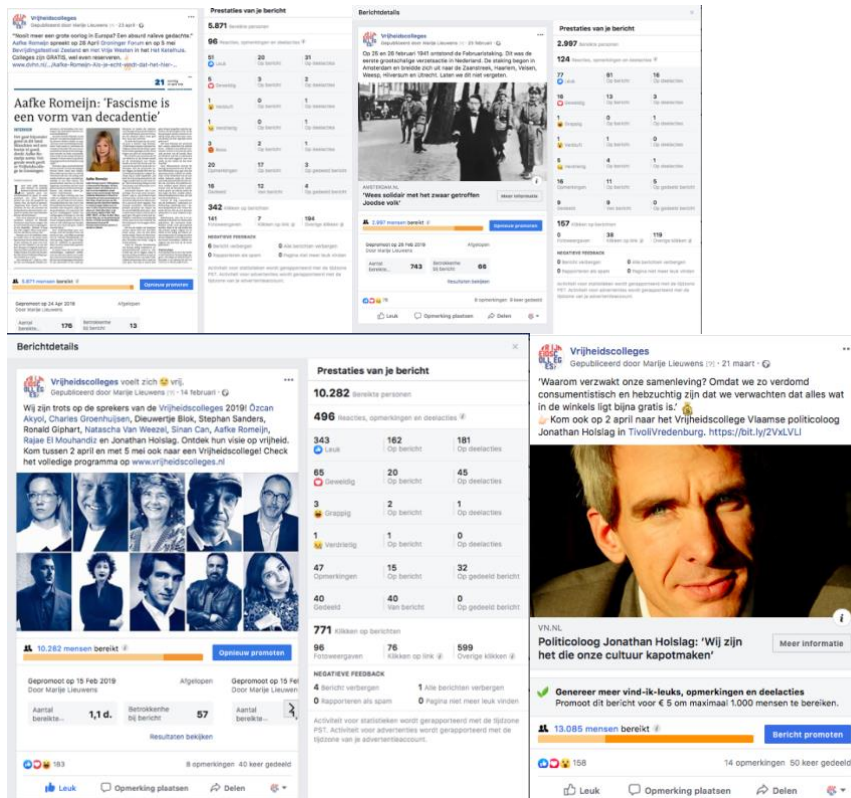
Vrijheidscolleges
Gepubliceerd door Marije Lieuwens · 23 april

"Nooit meer een grote oorlog in Europa? Een absurd naïeve gedachte." Aafke Romeijn spreekt op 26 april Groninger Forum en op 5 mei Bevrijdingsfestival Zeeland en het Vrije Westen in het Keizerhuis. Colleges zijn GRATIS, wel even reserveren.
www.dvhn.nl/.../Aafke-Romeijn-Als-je-echt-wedt-dat-het-hier-...

Aafke Romeijn: 'Fascisme is een vorm van decadentie'

5.877 mensen bereikt
Opnieuw promoten
Gepromoot op 24 Apr 2019
Door Marije Lieuwens
Afgelopen
Aantal bereikte... 176
Betrokkenheid bij bericht 13

Prestaties van je bericht
5.871 Bereikte personen
96 Reacties, opmerkingen en deelacties

| | | |
|---|---|---|
| 51 Leuk | 20 Op bericht | 31 Op deelacties |
| 5 Geweldig | 0 Op bericht | 5 Op deelacties |
| 1 Verdrietig | 0 Op bericht | 1 Op deelacties |
| 1 Verdrietig | 0 Op bericht | 1 Op deelacties |
| 3 Boos | 2 Op bericht | 1 Op deelacties |
| 20 Opmerkingen | 17 Op bericht | 3 Op gedeeld bericht |
| 16 Gedeeld | 12 Op bericht | 4 Op gedeeld bericht |

342 Klikken op berichten
141 Fotoweergaven | 7 Klikken op link | 194 Overige klikken

NEGATIEVE FEEDBACK
0 Bericht verbergen | 0 Alle berichten verbergen
0 Rapporteren als spam | 0 Pagina niet meer leuk vinden

Activiteit voor statistieken wordt gerapporteerd met de tijdzone PST. Activiteit voor advertenties wordt gerapporteerd met de tijdzone van je advertentieaccount.

Berichtdetails

Vrijheidscolleges
Gepubliceerd door Marije Lieuwens · 25 februari

Op 25 en 26 februari 1941 ontstond de Februaristaking. Dit was de eerste grootschalige verzetsactie in Nederland. De staking begon in Amsterdam en breidde zich uit naar de Zaanstreek, Haarlem, Velsen, Weesp, Hilversum en Utrecht. Laten we dit niet vergeten.

AMSTERDAM.NL
'Wees solidair met het zwaar getroffen Joodse volk'
Meer informatie

2.997 mensen bereikt
Opnieuw promoten
Gepromoot op 26 Feb 2019
Door Marije Lieuwens
Afgelopen
Aantal bereikte... 743
Betrokkenheid bij bericht 66
Resultaten bekijken

76
0 opmerkingen 0 keer gedeeld
Leuk | Opmerking plaatsen | Delen

Prestaties van je bericht
2.997 Bereikte personen
124 Reacties, opmerkingen en deelacties

| | | |
|---|---|---|
| 77 Leuk | 61 Op bericht | 16 Op deelacties |
| 16 Geweldig | 13 Op bericht | 3 Op deelacties |
| 0 Grappig | 0 Op bericht | 0 Op deelacties |
| 1 Verbaasd | 1 Op bericht | 0 Op deelacties |
| 5 Verdrietig | 4 Op bericht | 1 Op deelacties |
| 16 Opmerkingen | 11 Op bericht | 5 Op gedeeld bericht |
| 9 Gedeeld | 9 Op bericht | 0 Op gedeeld bericht |

157 Klikken op berichten
0 Fotoweergaven | 38 Klikken op link | 119 Overige klikken

NEGATIEVE FEEDBACK
0 Bericht verbergen | 0 Alle berichten verbergen
0 Rapporteren als spam | 0 Pagina niet meer leuk vinden

Activiteit voor statistieken wordt gerapporteerd met de tijdzone PST. Activiteit voor advertenties wordt gerapporteerd met de tijdzone van je advertentieaccount.

Berichtdetails

Vrijheidscolleges voelt zich 😊 vrij.
Gepubliceerd door Marije Lieuwens · 14 februari

Wij zijn trots op de sprekers van de Vrijheidscolleges 2019! Özcan Akyol, Charles Groenhuijsen, Dieuwertje Blok, Stephan Sanders, Ronald Giphart, Natascha Van Weezel, Sinan Can, Aafke Romeijn, Rajae El Mouhandiz en Jonathan Holslag. Ontdek hun visie op vrijheid. Kom tussen 2 april en 5 mei ook naar een Vrijheidscollege! Check het volledige programma op www.vrijheidscolleges.nl

10.282 mensen bereikt
Opnieuw promoten
Gepromoot op 15 Feb 2019
Door Marije Lieuwens
Afgelopen
Aantal bereikte... 1,1 d.
Betrokkenheid bij bericht 57
Resultaten bekijken
Gepromoot op 15 Feb
Door Marije Lieuwens
Aantal bereikte...

183
8 opmerkingen 40 keer gedeeld
Leuk | Opmerking plaatsen | Delen

Prestaties van je bericht
10.282 Bereikte personen
496 Reacties, opmerkingen en deelacties

| | | |
|---|---|---|
| 343 Leuk | 162 Op bericht | 181 Op deelacties |
| 65 Geweldig | 20 Op bericht | 45 Op deelacties |
| 3 Grappig | 2 Op bericht | 1 Op deelacties |
| 1 Verdrietig | 1 Op bericht | 0 Op deelacties |
| 47 Opmerkingen | 15 Op bericht | 32 Op gedeeld bericht |
| 40 Gedeeld | 40 Van bericht | 0 Op gedeeld bericht |

771 Klikken op berichten
96 Fotoweergaven | 76 Klikken op link | 599 Overige klikken

NEGATIEVE FEEDBACK
4 Bericht verbergen | 1 Alle berichten verbergen
0 Rapporteren als spam | 0 Pagina niet meer leuk vinden

Activiteit voor statistieken wordt gerapporteerd met de tijdzone PST. Activiteit voor advertenties wordt gerapporteerd met de tijdzone van je advertentieaccount.

Vrijheidscolleges
Gepubliceerd door Marije Lieuwens [?] · 21 maart

'Waarom verzwakt onze samenleving? Omdat we zo verdomd consumentistisch en hebzuchtig zijn dat we verwachten dat alles wat in de winkels ligt bijna gratis is.' 💰
Kom ook op 2 april naar het Vrijheidscollege Vlaamse politicoloog Jonathan Holslag in TivoliVredenburg. https://bit.ly/2VxLVLl

VN.NL
Politicoloog Jonathan Holslag: 'Wij zijn het die onze cultuur kapotmaken'
Meer informatie

Genereer meer vind-ik-leuks, opmerkingen en deelacties
Promoot dit bericht voor € 5 om maximaal 1.000 mensen te bereiken.

13.085 mensen bereikt
Bericht promoten

158
14 opmerkingen 50 keer gedeeld
Leuk | Opmerking plaatsen | Delen